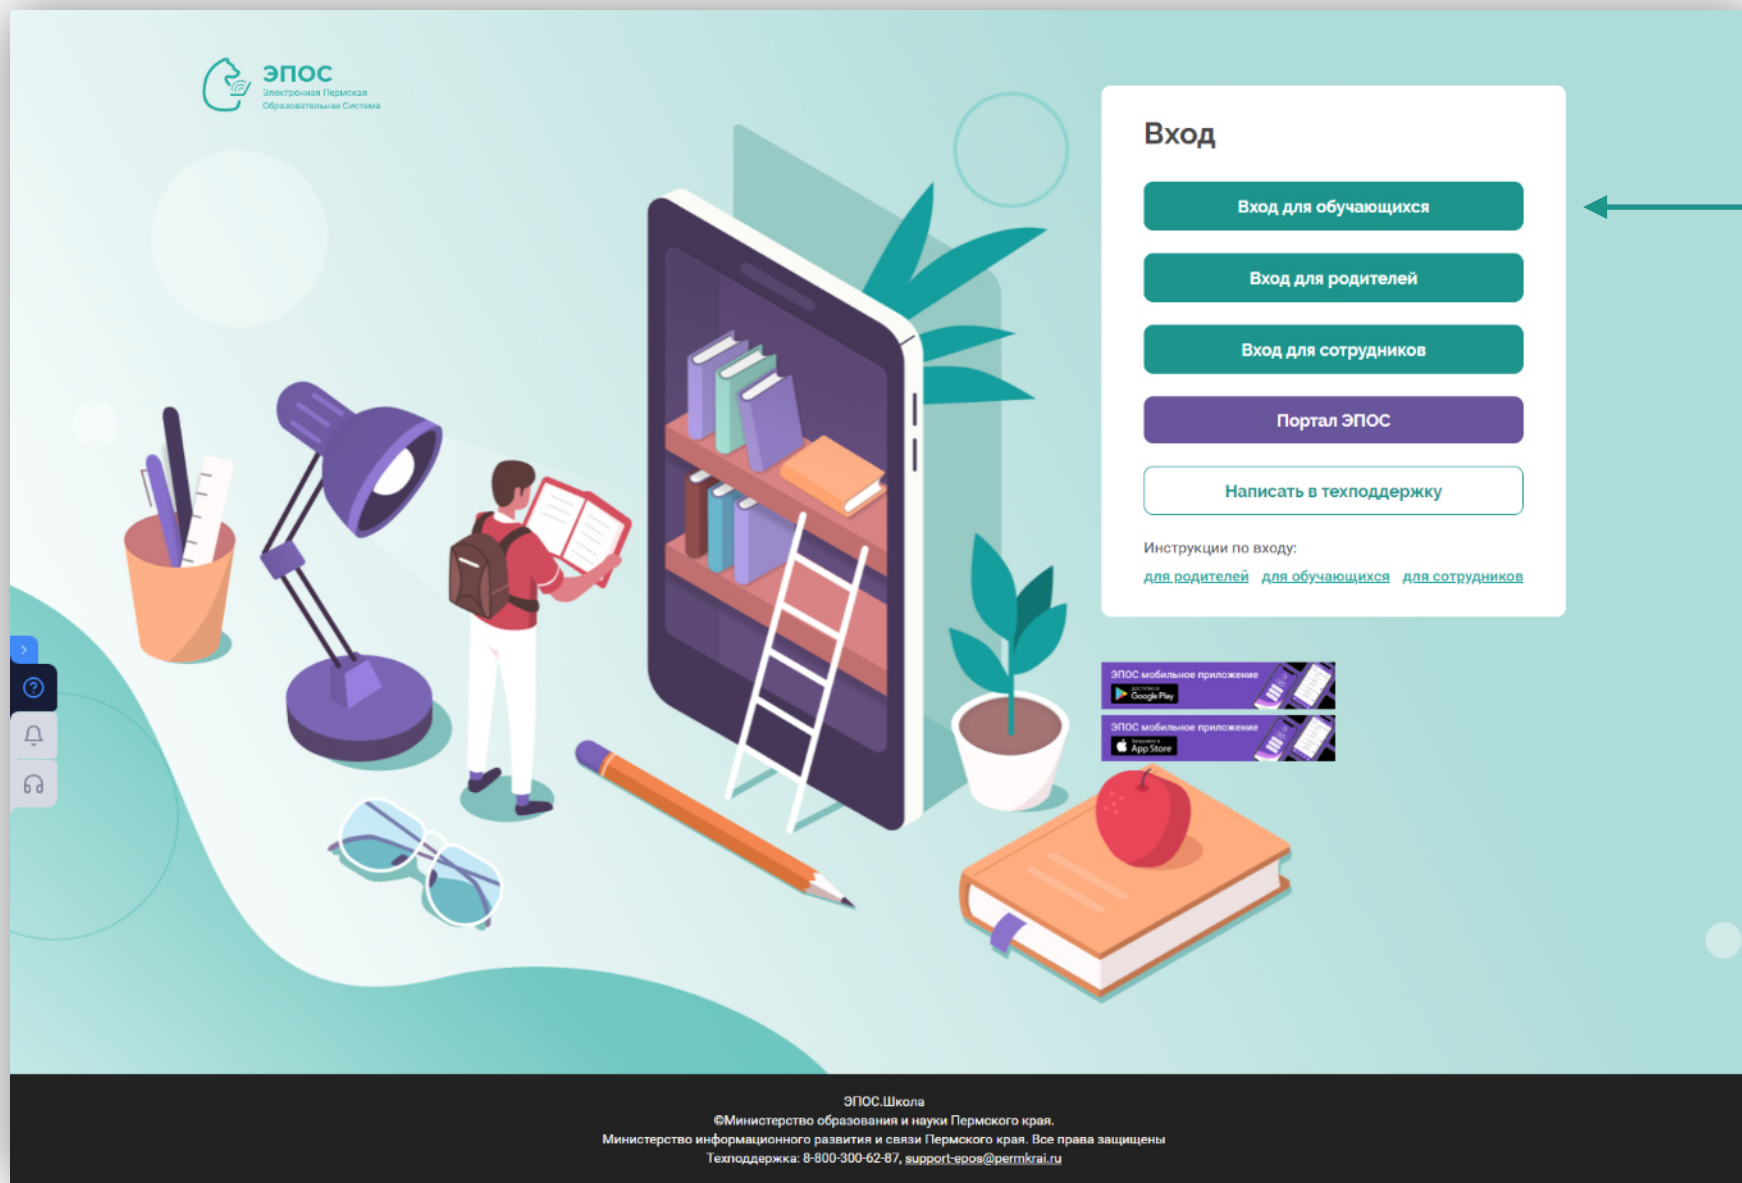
ЭПОС
Электронная Пермская Образовательная Система

Вход

Вход для обучающихся

Вход для родителей

Вход для сотрудников

Портал ЭПОС

Написать в техподдержку

Инструкции по входу:
для родителей для обучающихся для сотрудников

ЭПОС мобильное приложение
Google Play

ЭПОС мобильное приложение
App Store

ЭПОС.Школа
©Министерство образования и науки Пермского края.
Министерство информационного развития и связи Пермского края. Все права защищены
Техподдержка: 8-800-300-62-87, support-epos@permkrai.ru